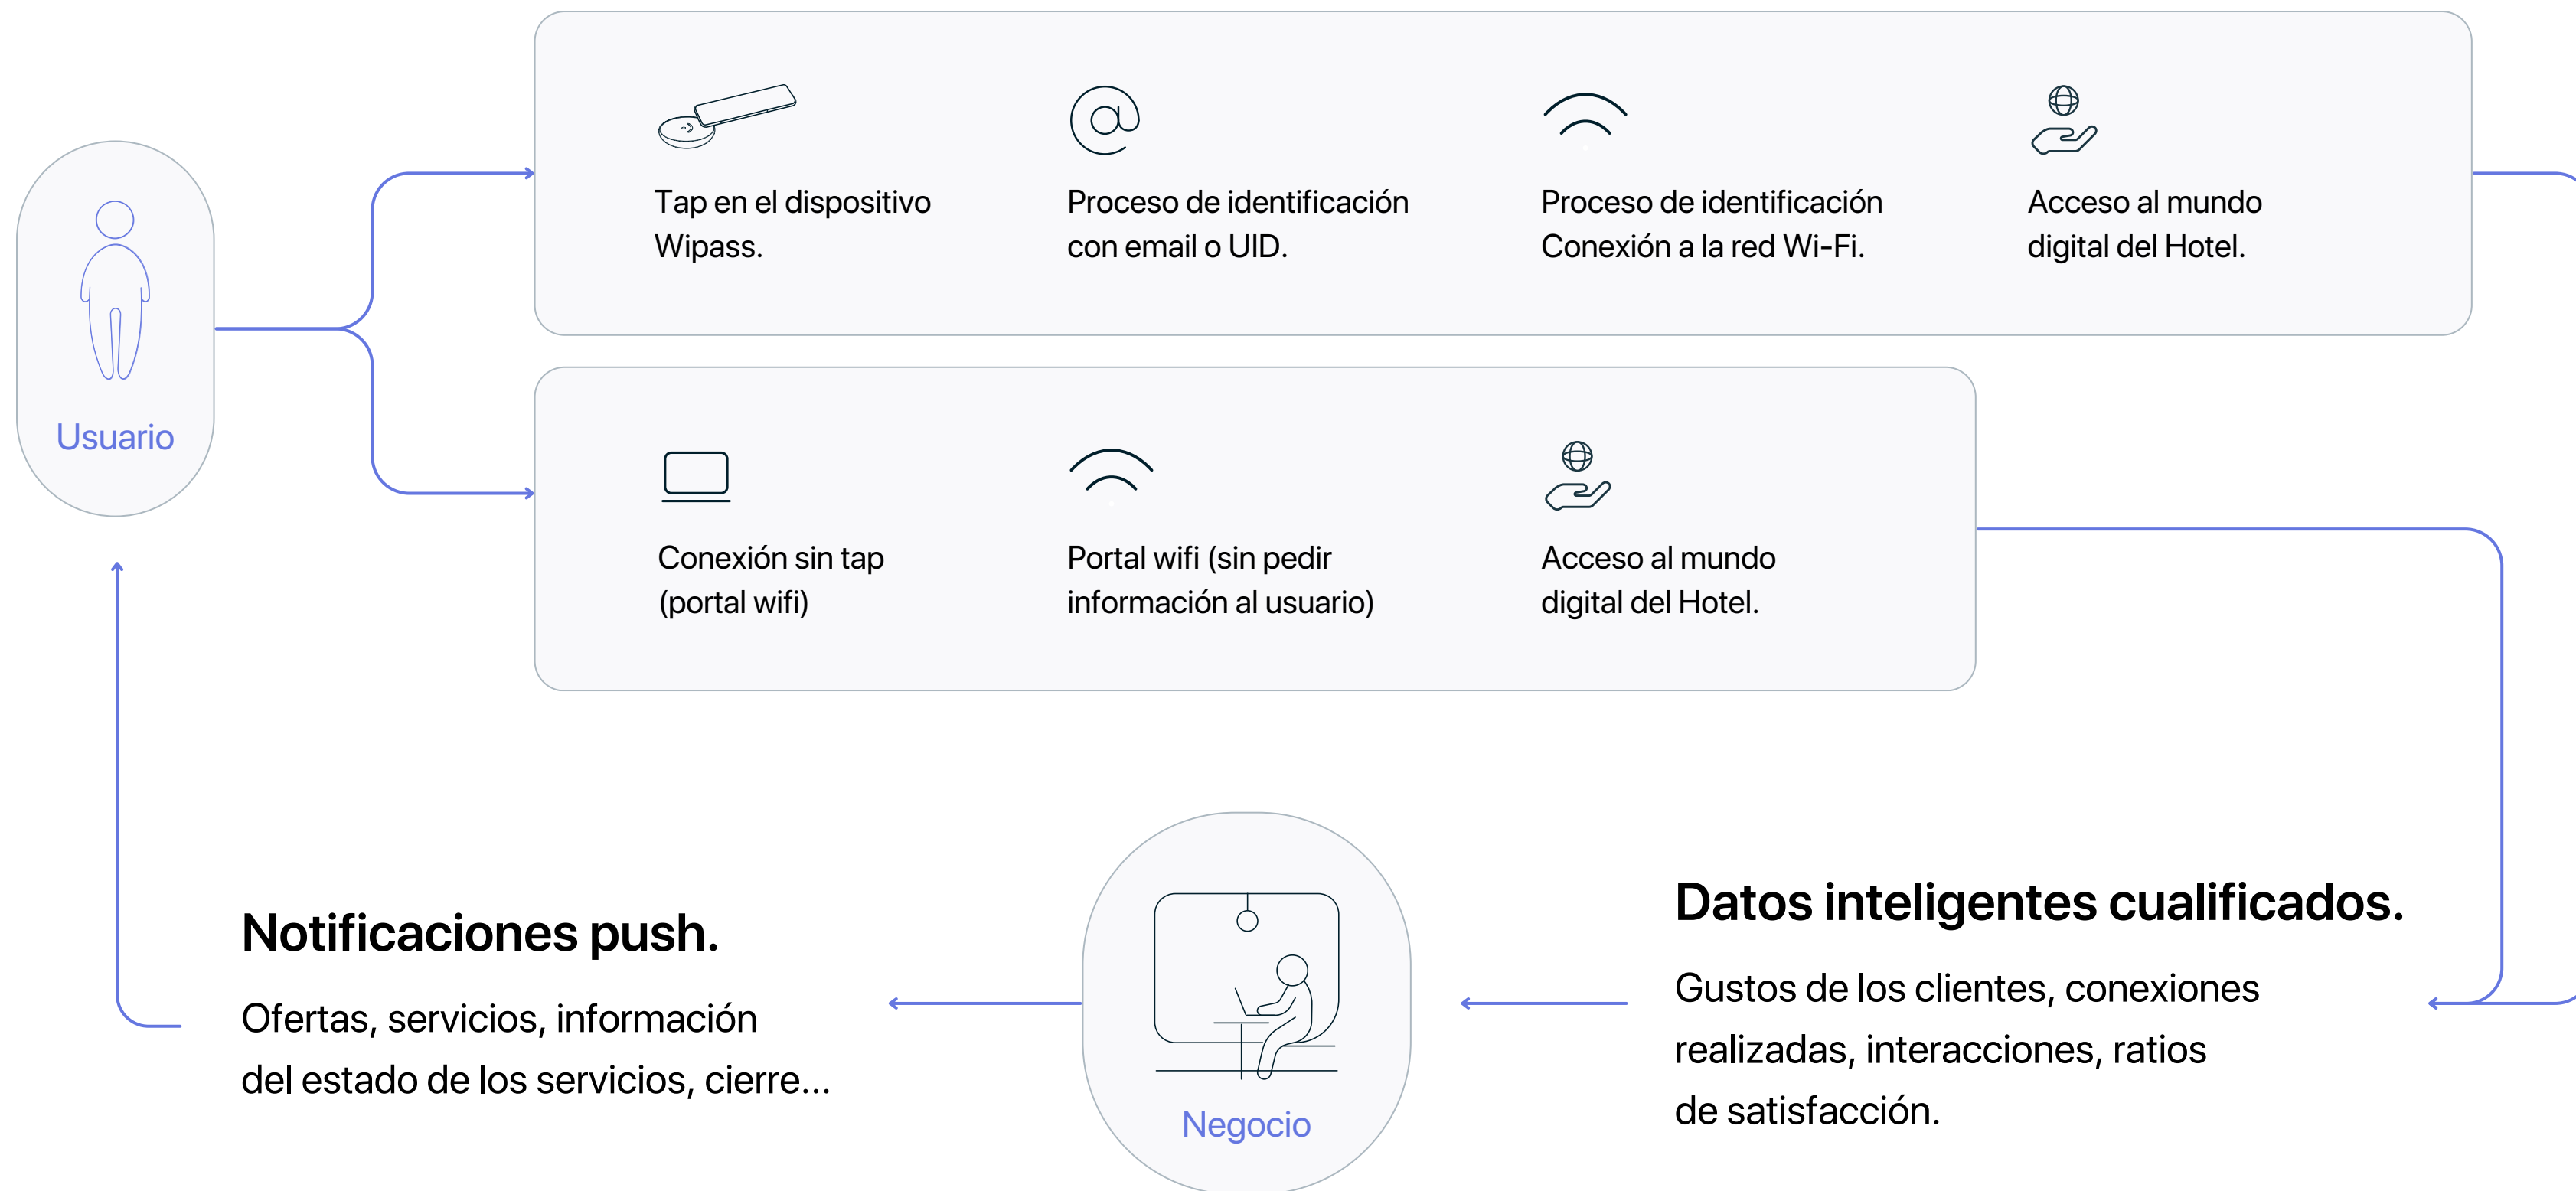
Usuario

Tap en el dispositivo Wipass.

Proceso de identificación con email o UID.

Proceso de identificación Conexión a la red Wi-Fi.

Acceso al mundo digital del Hotel.

Conexión sin tap (portal wifi)

Portal wifi (sin pedir información al usuario)

Acceso al mundo digital del Hotel.

Notificaciones push.

Ofertas, servicios, información del estado de los servicios, cierre...

Negocio

Datos inteligentes cualificados.

Gustos de los clientes, conexiones realizadas, interacciones, ratios de satisfacción.